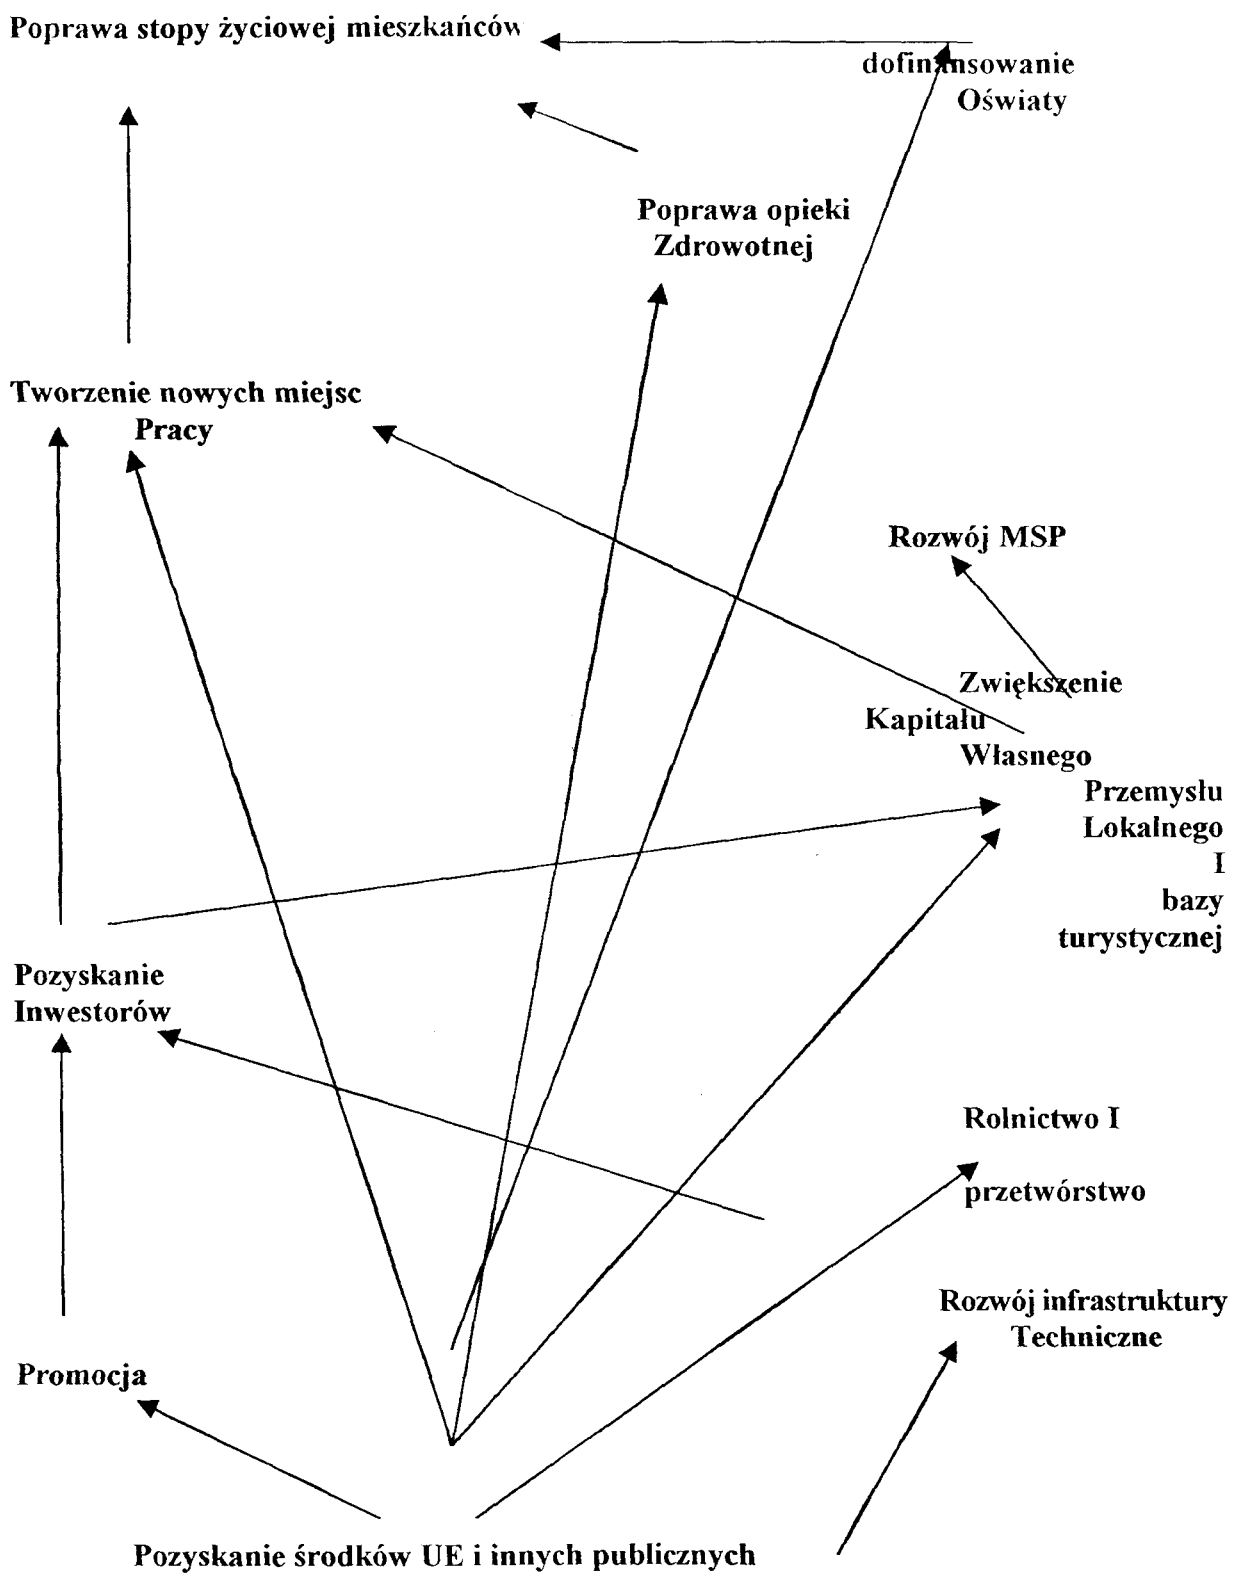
Poprawa stopy życiowej mieszkańców

dofinansowanie Oświaty

Poprawa opieki Zdrowotnej

Tworzenie nowych miejsc Pracy

Rozwój MSP

Zwiększenie Kapitału Własnego

Przemysłu Lokalnego I bazy turystycznej

Pozyskanie Inwestorów

Rolnictwo I

przetwórstwo

Rozwój infrastruktury Techniczne

Promocja

Pozyskanie środków UE i innych publicznych